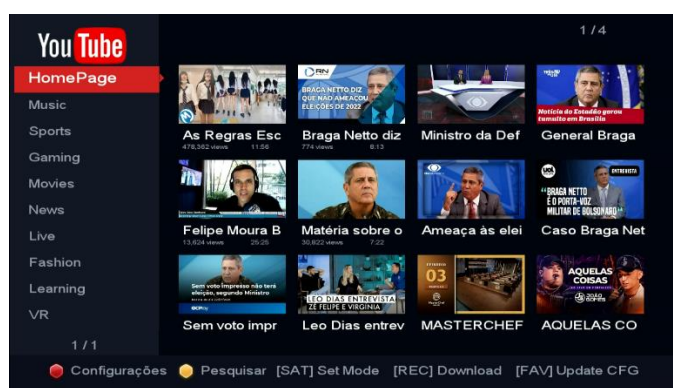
YouTube

HomePage
Music
Sports
Gaming
Movies
News
Live
Fashion
Learning
VR

1 / 1

1 / 4

As Regras Esc
478,362 views 11:56

RN
BRAGA NETTO DIZ QUE NÃO AMEAÇOU ELEIÇÕES DE 2022
Braga Netto diz
774 views 8:13

Ministro da Def

Notícia do Estadão gerou tumulto em Brasília
General Braga

Felipe Moura B
13,624 views 25:25

Matéria sobre o
30,822 views 7:22

Ameaça às elei

UOL ENTREVISTA
"BRAGA NETTO É O PORTA-VOZ MILITAR DE BOLSONARO"
Caso Braga Net

Sem voto impresso não terá eleição, segundo Ministro
Sem voto impr

LEO DIAS ENTREVISTA ZÉ FELIPE E VIRGINIA
Leo Dias entrev

03
MASTERCHEF

AQUELAS COISAS
AQUELAS CO

Configurações Pesquisar [SAT] Set Mode [REC] Download [FAV] Update CFG